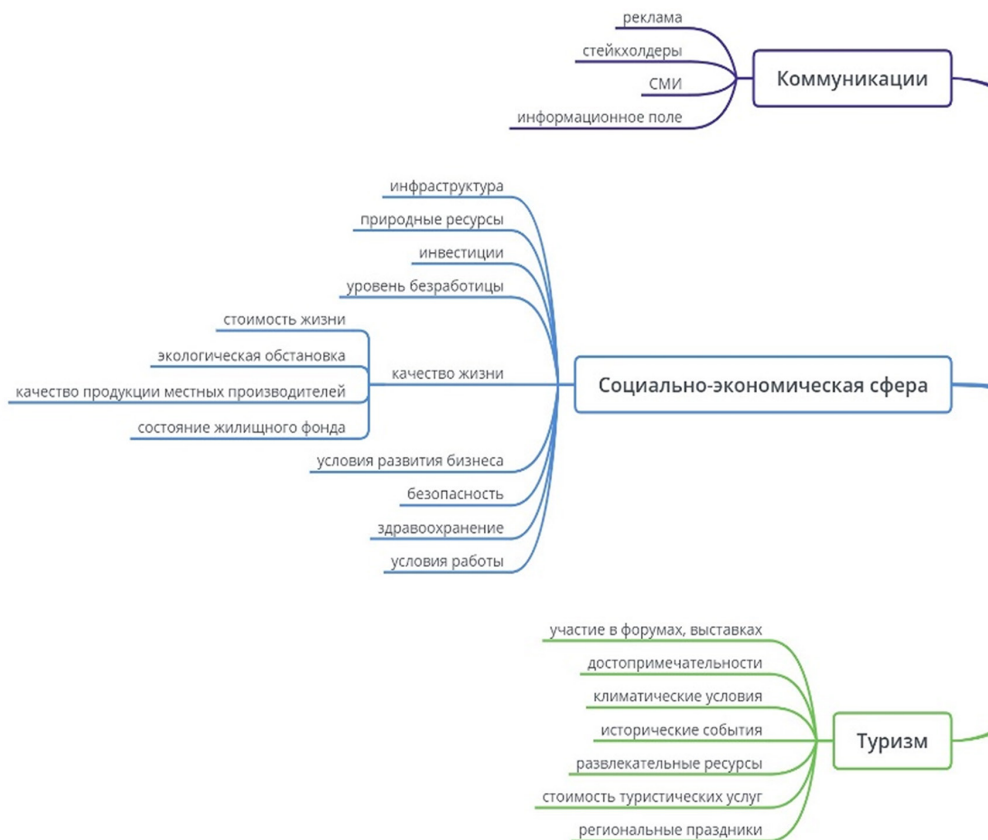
Коммуникации

реклама

стейкхолдеры

СМИ

информационное поле

Социально-экономическая сфера

инфраструктура

природные ресурсы

инвестиции

уровень безработицы

качество жизни

стоимость жизни

экологическая обстановка

качество продукции местных производителей

состояние жилищного фонда

условия развития бизнеса

безопасность

здравоохранение

условия работы

Туризм

участие в форумах, выставках

достопримечательности

климатические условия

исторические события

развлекательные ресурсы

стоимость туристических услуг

региональные праздники